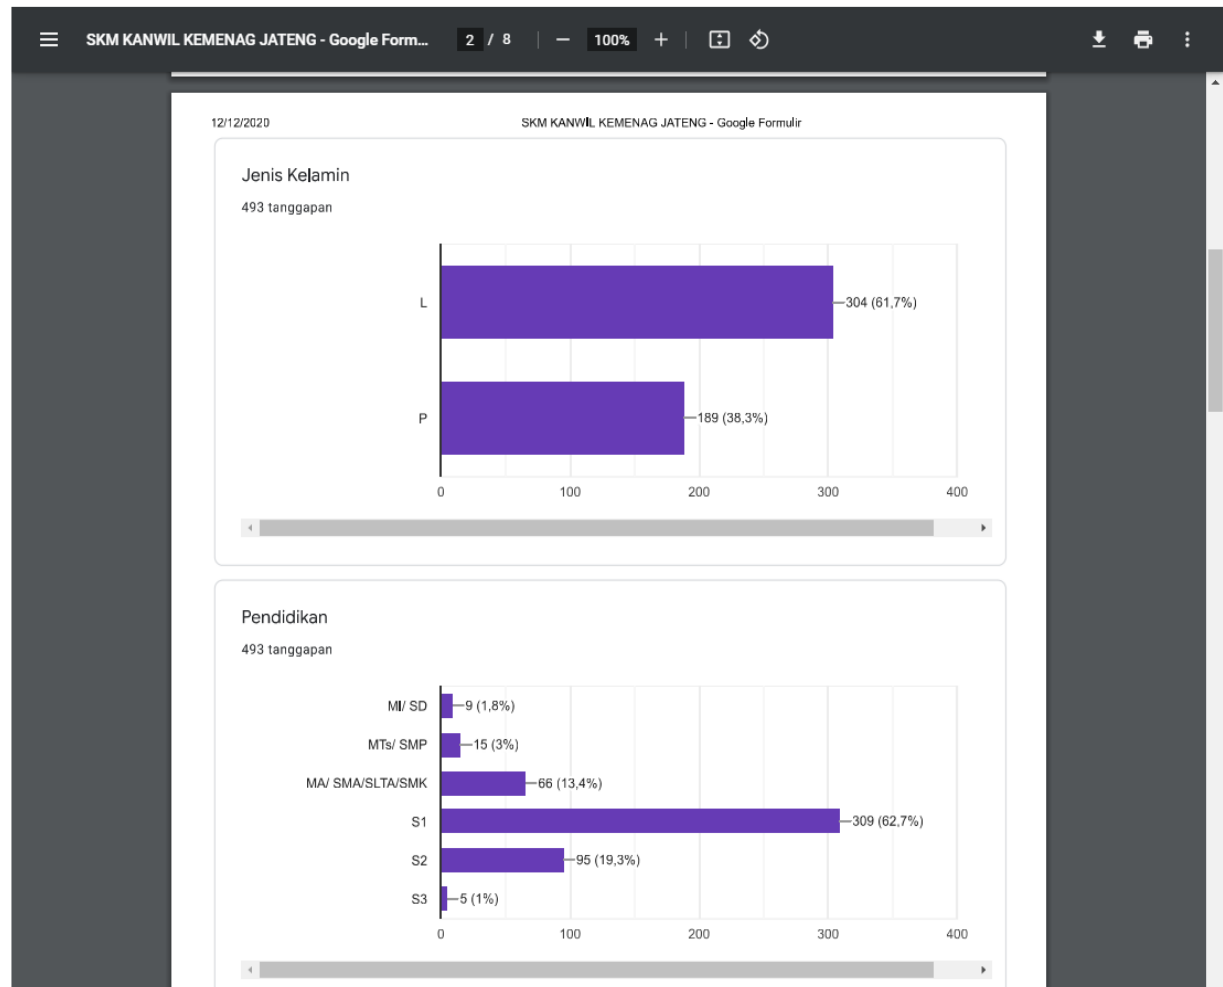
SKM KANWIL KEMENAG JATENG - Google Form... 2 / 8 | — 100% + |

12/12/2020 SKM KANWIL KEMENAG JATENG - Google Formulir

Jenis Kelamin

493 tanggapan

L — 304 (61,7%)

P — 189 (38,3%)

0 100 200 300 400

Pendidikan

493 tanggapan

MI/ SD — 9 (1,8%)

MTs/ SMP — 15 (3%)

MA/ SMA/SLTA/SMK — 66 (13,4%)

S1 — 309 (62,7%)

S2 — 95 (19,3%)

S3 — 5 (1%)

0 100 200 300 400